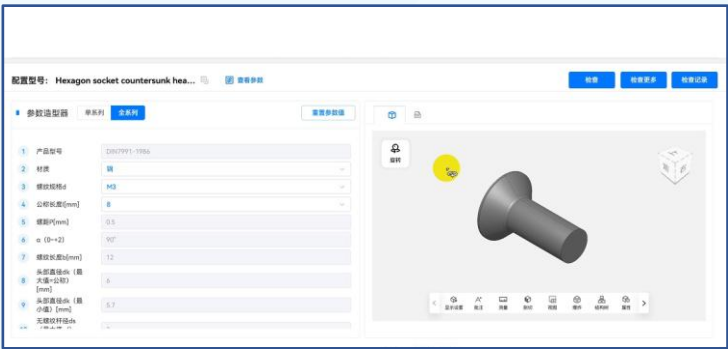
配置型号: Hexagon socket countersunk hea...

查看参数

检查 检查更多 检查记录

参数选型器 单系列 全系列 重置参数值

| | | |
|---|---|---|
| 1 | 产品型号 | DIN7991-1986 |
| 2 | 材质 | 钢 |
| 3 | 螺纹规格d | M3 |
| 4 | 公称长度l[mm] | 8 |
| 5 | 螺距P[mm] | 0.5 |
| 6 | α (0~+2) | 90° |
| 7 | 螺纹长度b[mm] | 12 |
| 8 | 头部直径dk（最大值=公称）[mm] | 6 |
| 9 | 头部直径dk（最小值）[mm] | 5.7 |
| 10 | 无螺纹杆径ds（最大值=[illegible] | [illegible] |

旋转

显示设置 测注 测量 剖切 视图 爆炸 结构树 属性